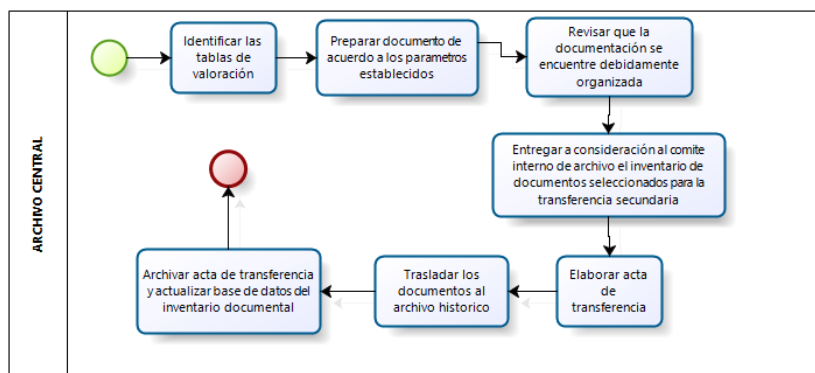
ARCHIVO CENTRAL

Identificar las tablas de valoración

Preparar documento de acuerdo a los parametros establecidos

Revisar que la documentación se encuentre debidamente organizada

Entregar a consideración al comite interno de archivo el inventario de documentos seleccionados para la transferencia secundaria

Elaborar acta de transferencia

Trasladar los documentos al archivo historico

Archivar acta de transferencia y actualizar base de datos del inventario documental